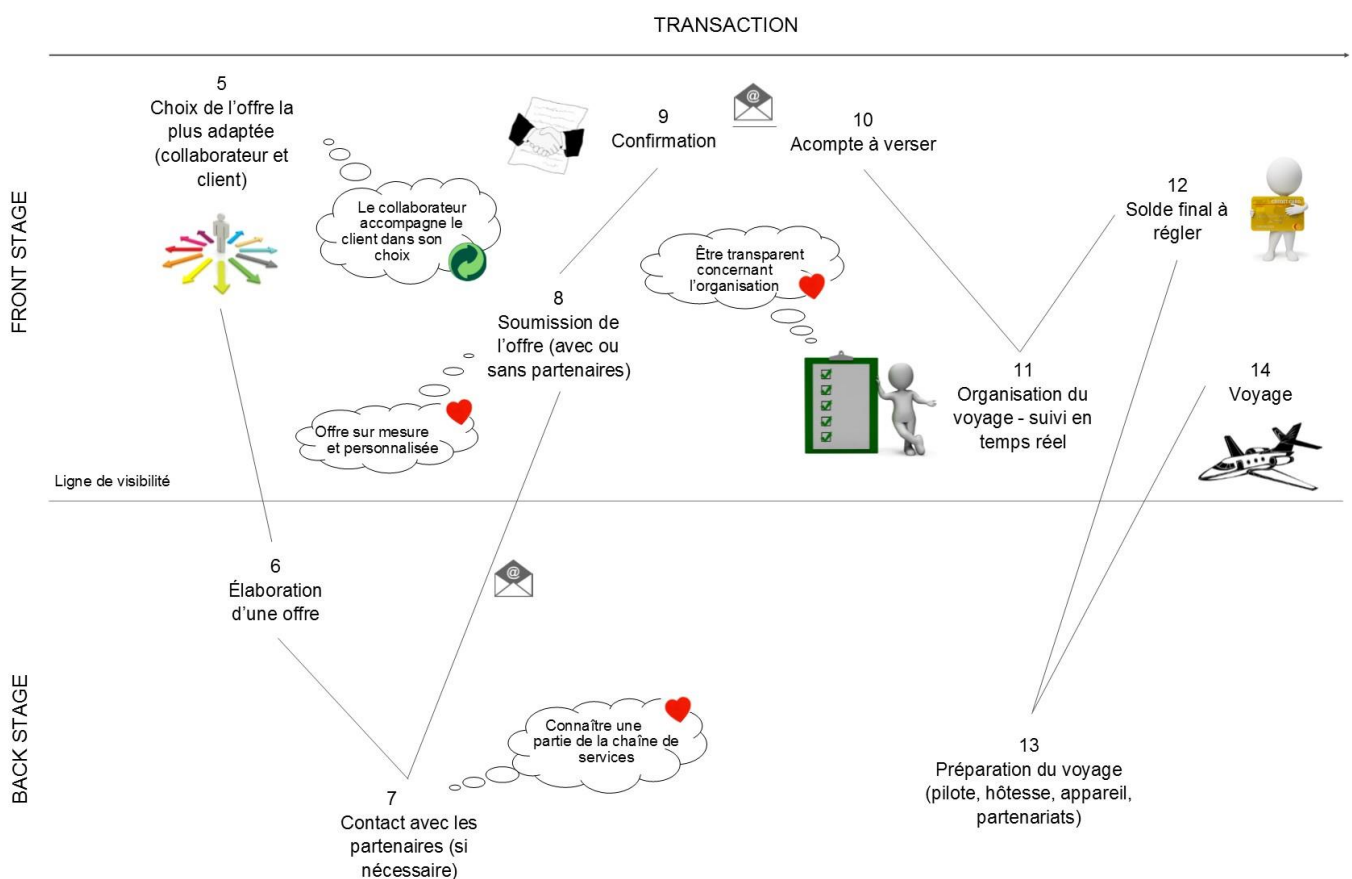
TRANSACTION

FRONT STAGE

5
Choix de l'offre la plus adaptée (collaborateur et client)

Le collaborateur accompagne le client dans son choix

9
Confirmation

10
Acompte à verser

12
Solde final à régler

Être transparent concernant l'organisation

8
Soumission de l'offre (avec ou sans partenaires)

11
Organisation du voyage - suivi en temps réel

14
Voyage

Offre sur mesure et personnalisée

Ligne de visibilité

BACK STAGE

6
Élaboration d'une offre

Connaître une partie de la chaîne de services

13
Préparation du voyage (pilote, hôtesse, appareil, partenariats)

7
Contact avec les partenaires (si nécessaire)